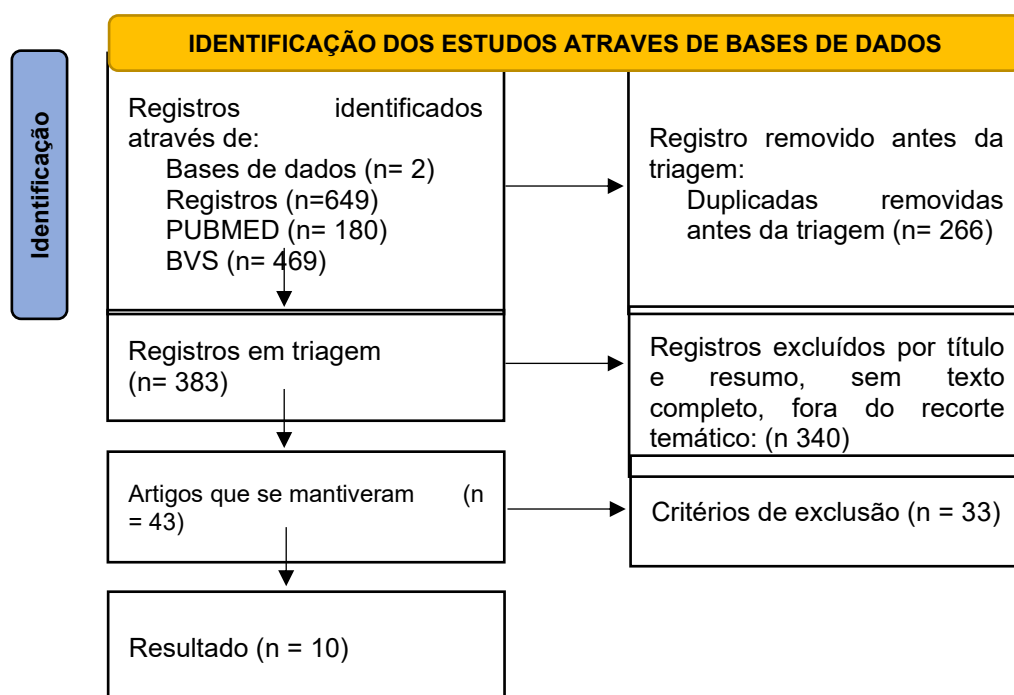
IDENTIFICAÇÃO DOS ESTUDOS ATRAVES DE BASES DE DADOS

Identificação

Registros identificados através de:
Bases de dados (n= 2)
Registros (n=649)
PUBMED (n= 180)
BVS (n= 469)

Registro removido antes da triagem:
Duplicadas removidas antes da triagem (n= 266)

Registros em triagem (n= 383)

Registros excluídos por título e resumo, sem texto completo, fora do recorte temático: (n 340)

Artigos que se mantiveram (n = 43)

Critérios de exclusão (n = 33)

Resultado (n = 10)